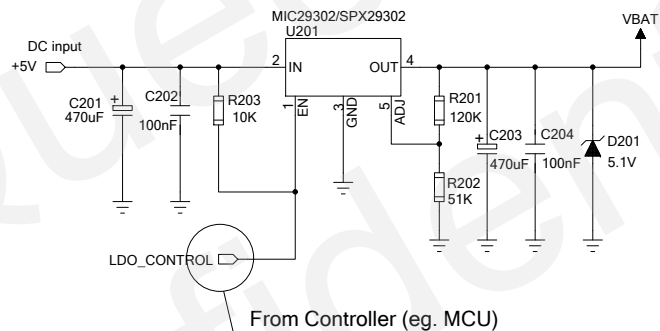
MIC29302/SPX29302
U201

DC input
+5V

VBAT

2 IN
OUT 4

1 EN
3 GND
5 ADJ

C201
470uF

C202
100nF

R203
10K

R201
120K

R202
51K

C203
470uF

C204
100nF

D201
5.1V

LDO_CONTROL

From Controller (eg. MCU)